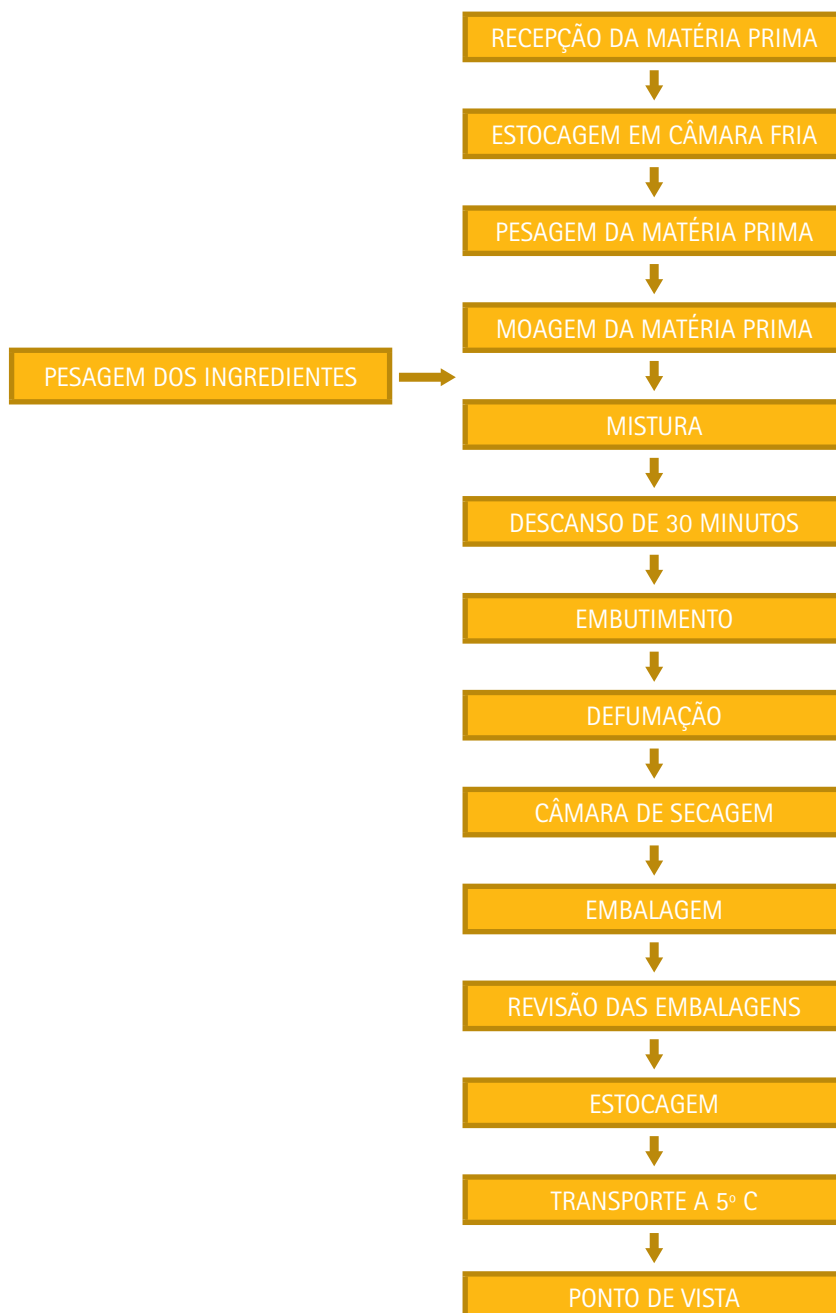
RECEPÇÃO DA MATÉRIA PRIMA

ESTOCAGEM EM CÂMARA FRIA

PESAGEM DA MATÉRIA PRIMA

MOAGEM DA MATÉRIA PRIMA

PESAGEM DOS INGREDIENTES

MISTURA

DESCANSO DE 30 MINUTOS

EMBUTIMENTO

DEFUMAÇÃO

CÂMARA DE SECAGEM

EMBALAGEM

REVISÃO DAS EMBALAGENS

ESTOCAGEM

TRANSPORTE A 5º C

PONTO DE VISTA